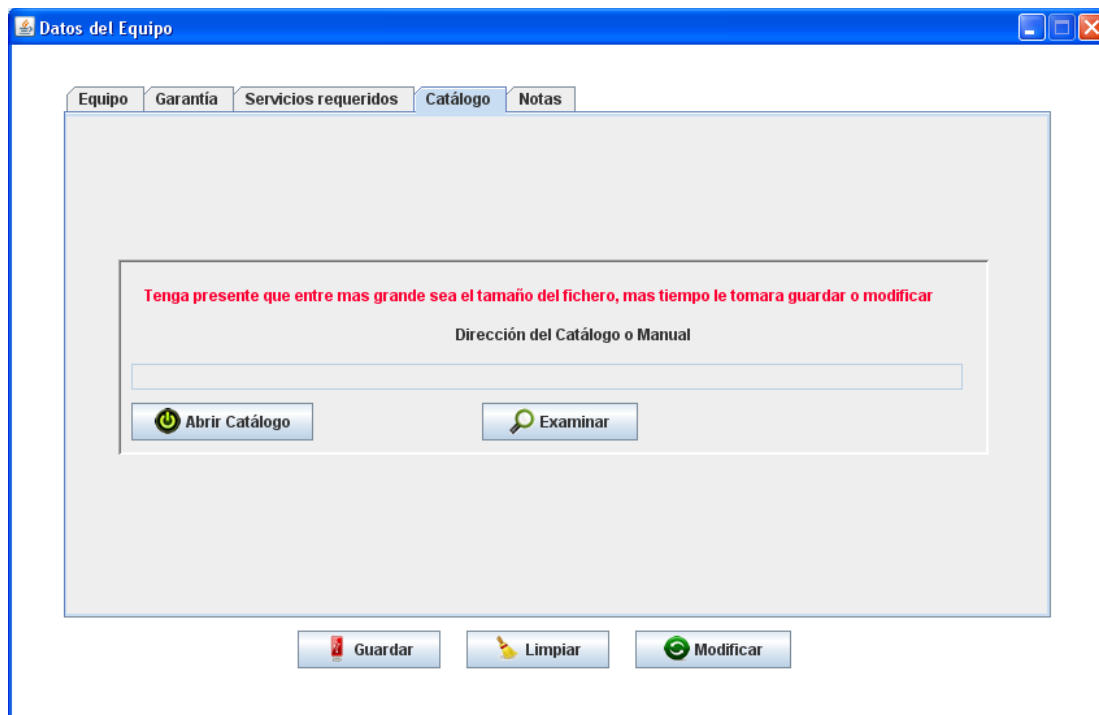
Datos del Equipo

Equipo | Garantía | Servicios requeridos | Catálogo | Notas

Tenga presente que entre mas grande sea el tamaño del fichero, mas tiempo le tomara guardar o modificar

Dirección del Catálogo o Manual

Abrir Catálogo

Examinar

Guardar

Limpiar

Modificar